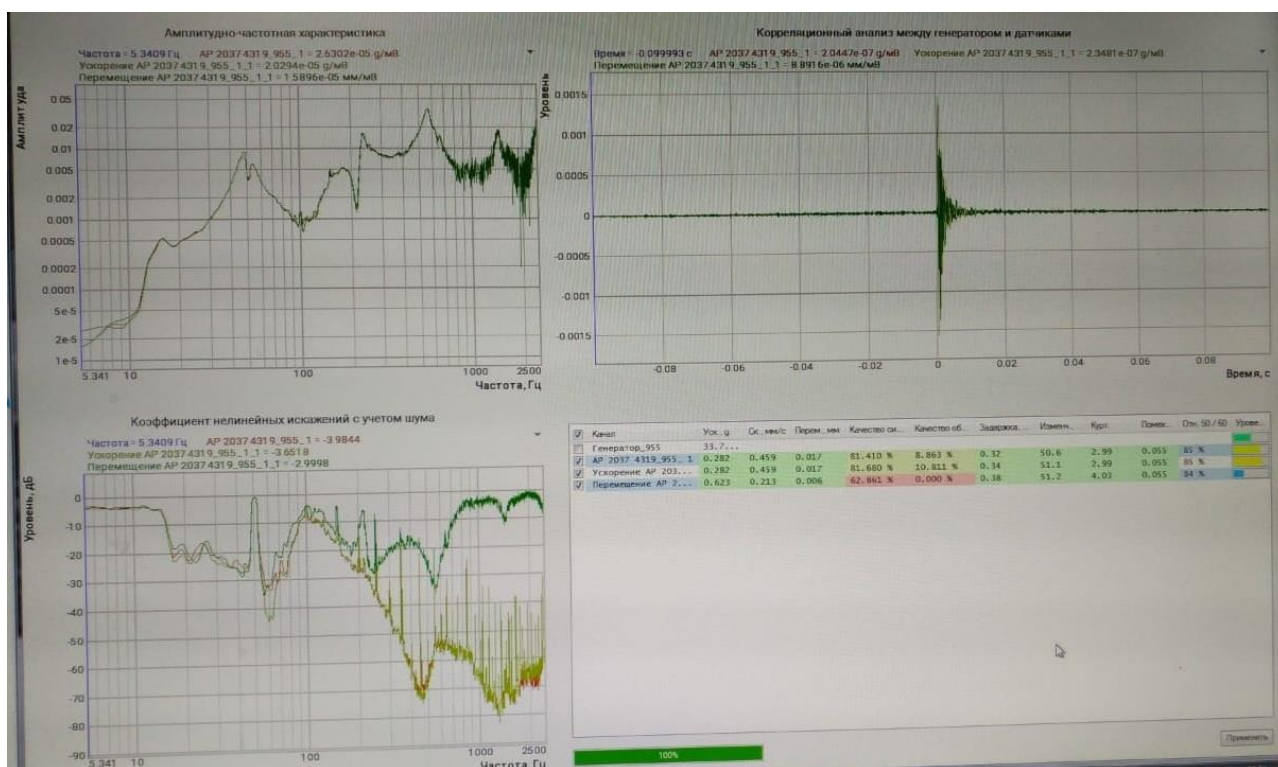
Амплитудно-частотная характеристика

Частота = 5.3409 Гц AP 20374319_955_1 = 2.6302e-05 g/мВ
Ускорение AP 20374319_955_1_1 = 2.0294e-05 g/мВ
Перемещение AP 20374319_955_1_1 = 1.5896e-05 мм/мВ

Амплитуда

0.05
0.02
0.01
0.005
0.002
0.001
0.0005
0.0002
0.0001
5e-5
2e-5
1e-5

5.341 10 100 1000 2500
Частота, Гц

Корреляционный анализ между генератором и датчиками

Время = -0.099993 с AP 20374319_955_1 = 2.0447e-07 g/мВ Ускорение AP 20374319_955_1_1 = 2.3481e-07 g/мВ
Перемещение AP 20374319_955_1_1 = 8.8916e-06 мм/мВ

Уровень

0.0015
0.001
0.0005
0
-0.0005
-0.001
-0.0015

-0.08 -0.06 -0.04 -0.02 0 0.02 0.04 0.06 0.08
Время, с

Коэффициент нелинейных искажений с учетом шума

Частота = 5.3409 Гц AP 20374319_955_1 = -3.9844
Ускорение AP 20374319_955_1_1 = -3.6518
Перемещение AP 20374319_955_1_1 = -2.9998

Уровень, дБ

0
-10
-20
-30
-40
-50
-60
-70
-80
-90

5.341 10 100 1000 2500
Частота, Гц

| | Канал | Уск., g | Ск., мм/с | Перем., мм | Качество си... | Качество об... | Задержка... | Измен... | Курт. | Помех... | Отн. 50 / 60 | Урове... |
|---|---|---|---|---|---|---|---|---|---|---|---|---|
| | Генератор_955 | 33.7... | | | | | | | | | | |
| ☑ | AP 2037 4319_955_1 | 0.282 | 0.459 | 0.017 | 81.410 % | 8.863 % | 0.32 | 50.6 | 2.99 | 0.055 | 85 % | |
| ☑ | Ускорение AP 203... | 0.282 | 0.459 | 0.017 | 81.680 % | 10.811 % | 0.34 | 51.1 | 2.99 | 0.055 | 85 % | |
| ☑ | Перемещение AP 2... | 0.623 | 0.213 | 0.006 | 62.861 % | 0.000 % | 0.18 | 51.2 | 4.03 | 0.055 | 84 % | |

100%

Применить